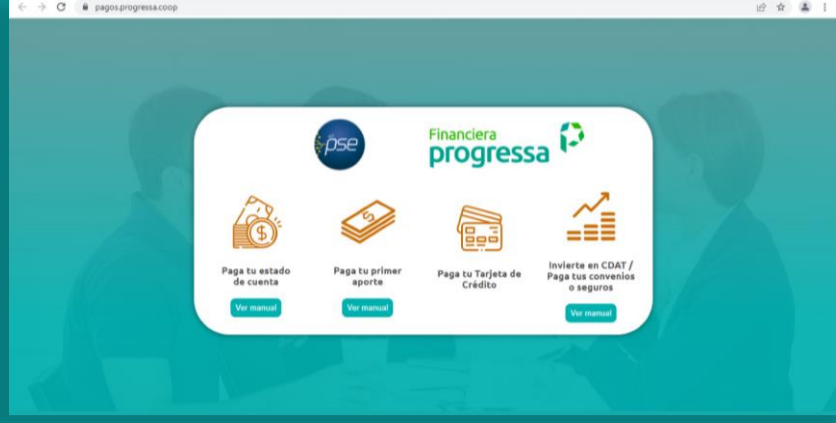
pagos.progressa.coop

pse

Financiera progressa

Paga tu estado de cuenta

Ver manual

Paga tu primer aporte

Ver manual

Paga tu Tarjeta de Crédito

Invierte en CDAT / Paga tus convenios o seguros

Ver manual